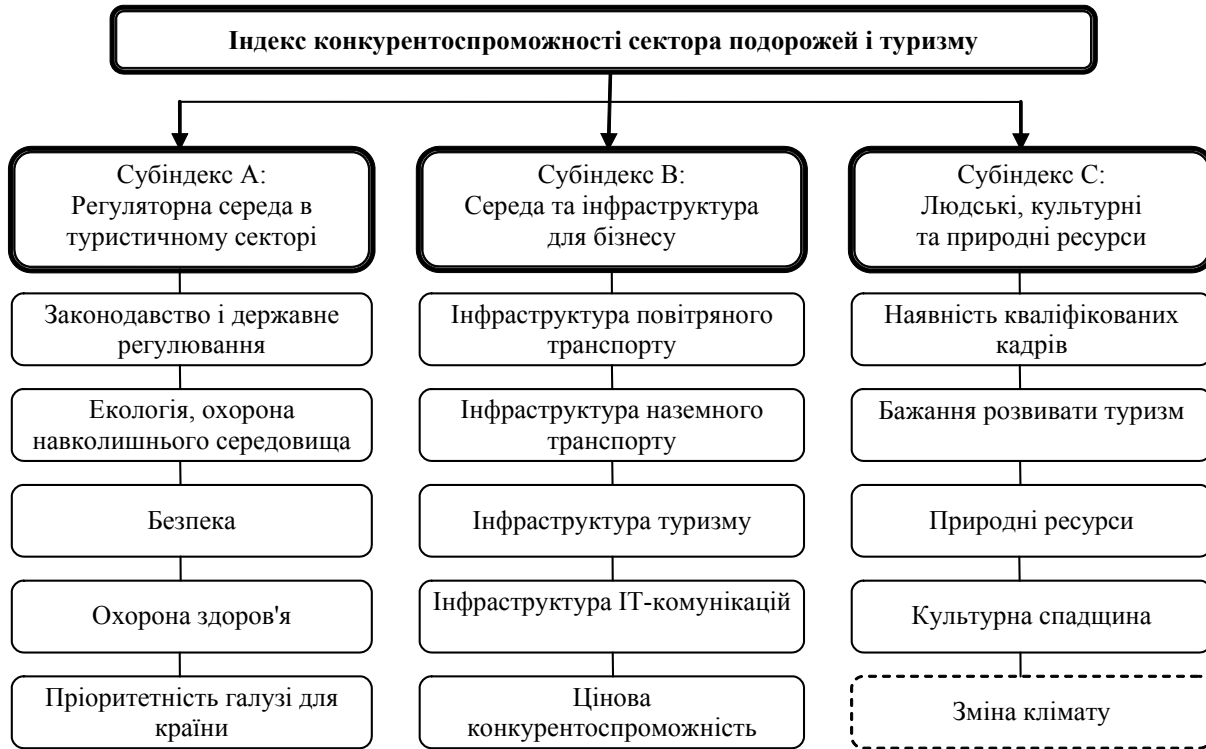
Індекс конкурентоспроможності сектора подорожей і туризму

Субіндекс А:
Регуляторна середа в туристичному секторі

Законодавство і державне регулювання

Екологія, охорона навколишнього середовища

Безпека

Охорона здоров'я

Пріоритетність галузі для країни

Субіндекс В:
Середа та інфраструктура для бізнесу

Інфраструктура повітряного транспорту

Інфраструктура наземного транспорту

Інфраструктура туризму

Інфраструктура ІТ-комунікацій

Цінова конкурентоспроможність

Субіндекс С:
Людські, культурні та природні ресурси

Наявність кваліфікованих кадрів

Бажання розвивати туризм

Природні ресурси

Культурна спадщина

Зміна клімату